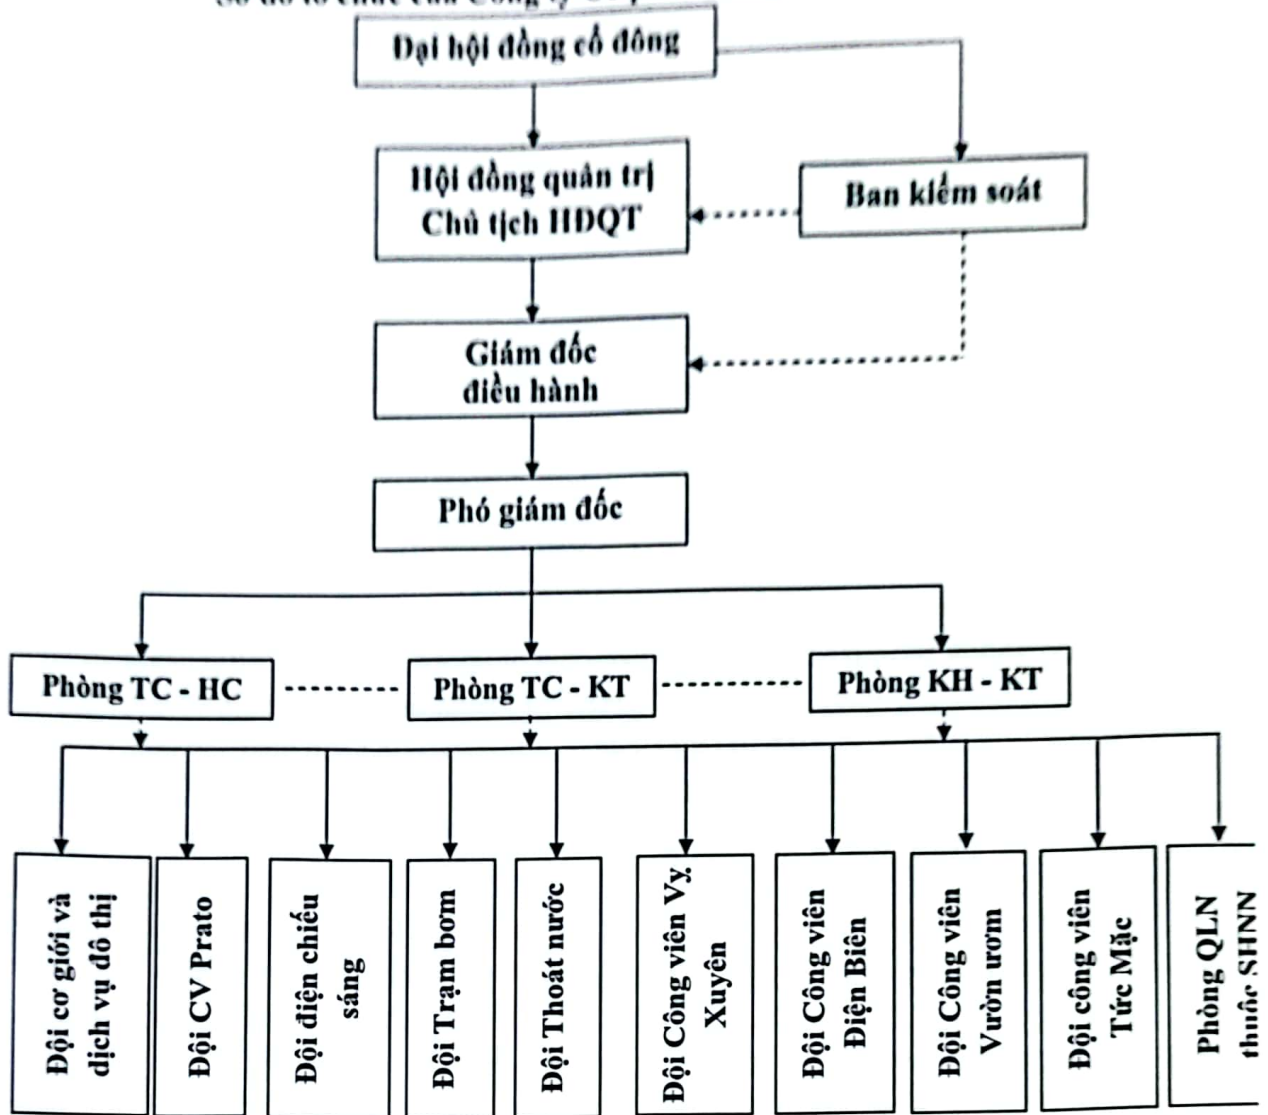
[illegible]

Đại hội đồng cổ đông

Hội đồng quản trị
Chủ tịch HĐQT

Ban kiểm soát

Giám đốc
điều hành

Phó giám đốc

Phòng TC - HC

Phòng TC - KT

Phòng KH - KT

Đội cơ giới và dịch vụ đô thị

Đội CV Prato

Đội điện chiếu sáng

Đội Trạm bơm

Đội Thoát nước

Đội Công viên Vị Xuyên

Đội Công viên Điện Biên

Đội Công viên Vườn ươm

Đội công viên Tức Mặc

Phòng QLN thuốc SHNN